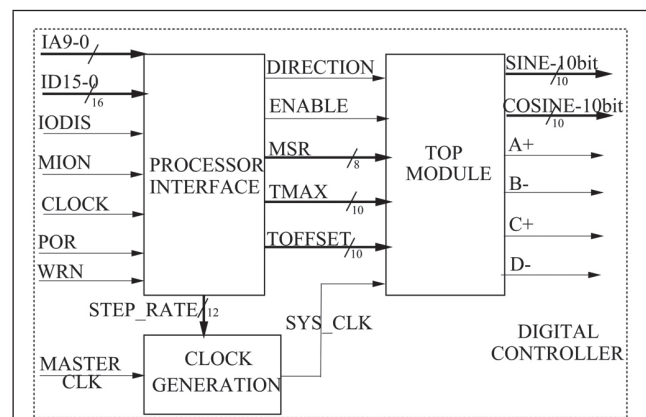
IA9-0
ID15-0
16
IODIS
MION
CLOCK
POR
WRN
PROCESSOR INTERFACE
DIRECTION
ENABLE
MSR
8
TMAX
10
TOFFSET
10
TOP MODULE
SINE-10bit
10
COSINE-10bit
10
A+
B-
C+
D-
STEP_RATE
12
SYS_CLK
MASTER CLK
CLOCK GENERATION
DIGITAL CONTROLLER